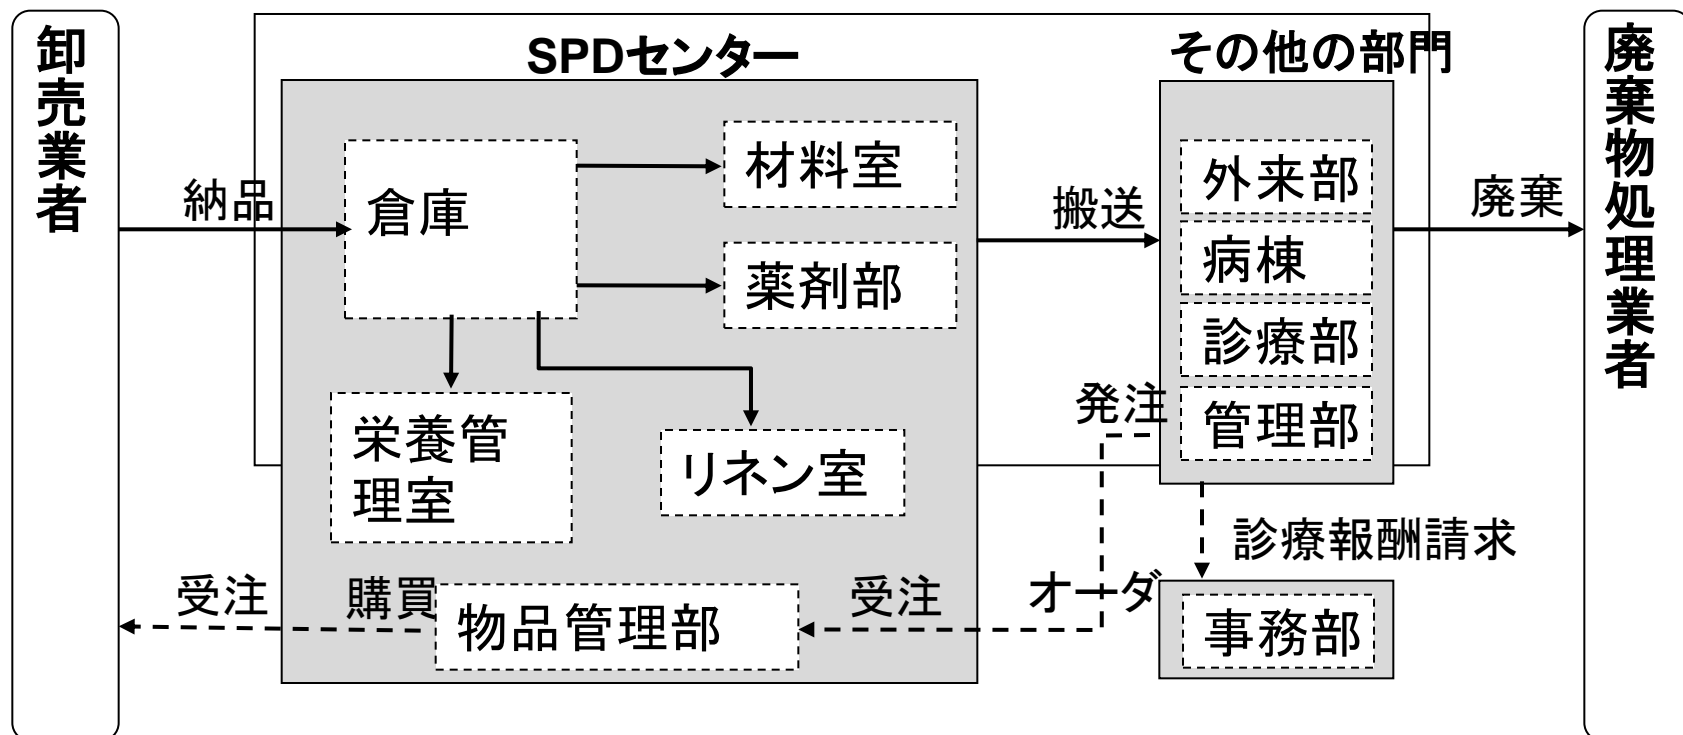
卸売業者

SPDセンター

納品

倉庫

材料室

薬剤部

栄養管理室

リネン室

受注

購買

物品管理部

受注

その他の部門

搬送

外来部

病棟

診療部

発注

管理部

診療報酬請求

オーダ

事務部

廃棄

廃棄物処理業者